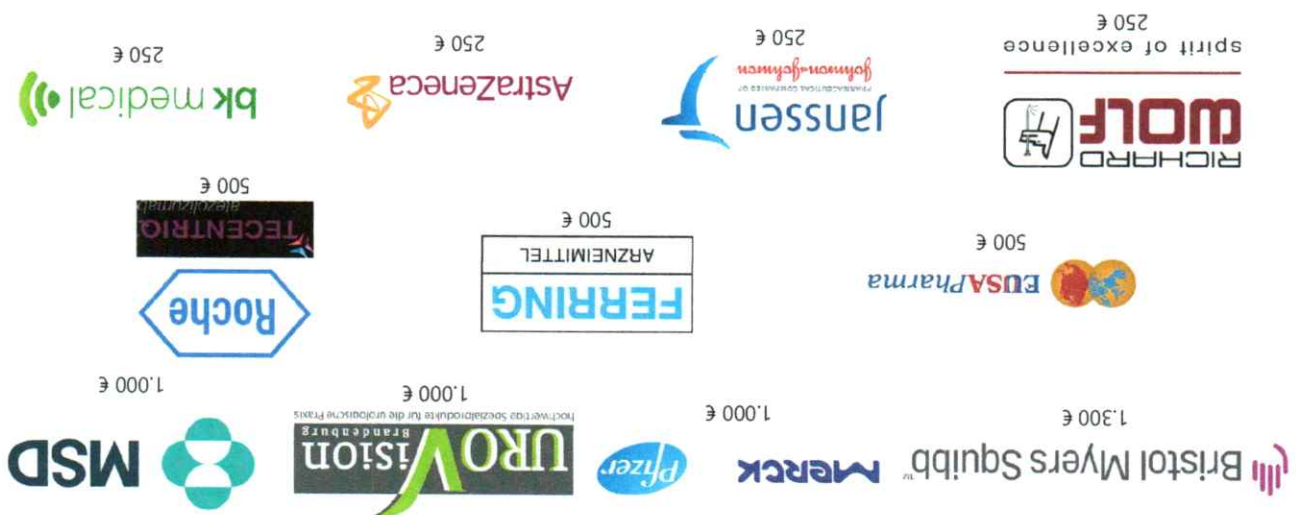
Bristol Myers Squibb™
1.300 €

MERCK
1.000 €

Pfizer

UROVision
Brandenburg
hochwertige Spezialprodukte für die urologische Praxis
1.000 €

MSD
1.000 €

EUSAPharma
500 €

FERRING
ARZNEIMITTEL
500 €

Roche

TECENTRIQ
atezolizumab
500 €

RICHARD WOLF
spirit of excellence
250 €

Janssen
PHARMACEUTICAL COMPANIES OF Johnson&Johnson
250 €

AstraZeneca
250 €

bk medical
250 €